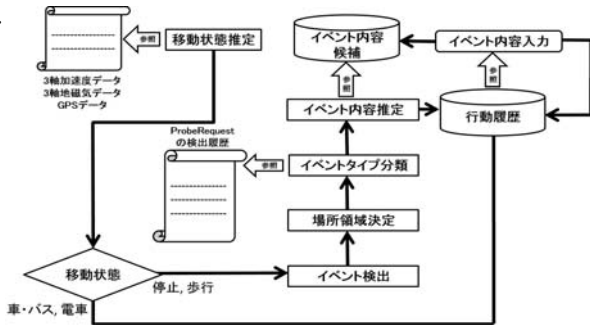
参照
移動状態推定
3軸加速度データ
3軸地磁気データ
GPSデータ
イベント内容候補
イベント内容入力
参照
参照
イベント内容推定
行動履歴
ProbeRequestの検出履歴
参照
イベントタイプ分類
場所領域決定
移動状態
イベント検出
停止, 歩行
車･バス, 電車